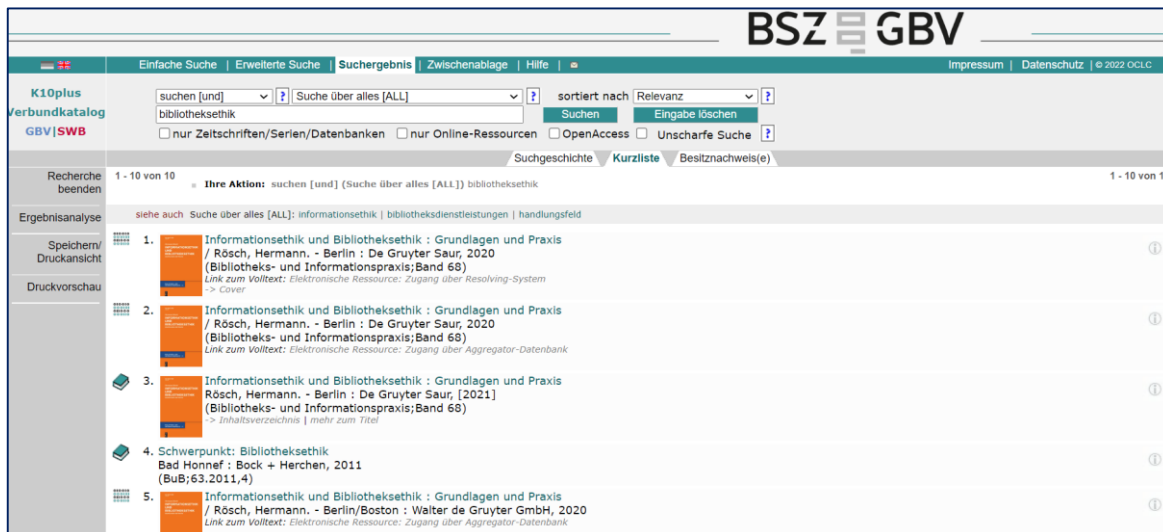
BSZ GBV

Einfache Suche | Erweiterte Suche | Suchergebnis | Zwischenablage | Hilfe |

Impressum | Datenschutz | © 2022 OCLC

K10plus
Verbundkatalog
GBV|SWB

suchen [und] Suche über alles [ALL] ? sortiert nach Relevanz ?
bibliotheksethik Suchen Eingabe löschen
nur Zeitschriften/Serien/Datenbanken nur Online-Ressourcen OpenAccess Unscharfe Suche ?

Suchgeschichte Kurzliste Besitznachweis(e)

Recherche beenden

Ergebnisanalyse

Speichern/ Druckansicht

Druckvorschau

1 - 10 von 10

Ihre Aktion: suchen [und] (Suche über alles [ALL]) bibliotheksethik

1 - 10 von 1

siehe auch Suche über alles [ALL]: informationsethik | bibliotheksdienstleistungen | handlungsfeld

1. Informationsethik und Bibliotheksethik : Grundlagen und Praxis / Rösch, Hermann. - Berlin : De Gruyter Saur, 2020 (Bibliotheks- und Informationspraxis;Band 68)
Link zum Volltext: Elektronische Ressource: Zugang über Resolving-System
-> Cover

2. Informationsethik und Bibliotheksethik : Grundlagen und Praxis / Rösch, Hermann. - Berlin : De Gruyter Saur, 2020 (Bibliotheks- und Informationspraxis;Band 68)
Link zum Volltext: Elektronische Ressource: Zugang über Aggregator-Datenbank

3. Informationsethik und Bibliotheksethik : Grundlagen und Praxis
Rösch, Hermann. - Berlin : De Gruyter Saur, [2021]
(Bibliotheks- und Informationspraxis;Band 68)
-> Inhaltsverzeichnis | mehr zum Titel

4. Schwerpunkt: Bibliotheksethik
Bad Honnef : Bock + Herchen, 2011
(BuB;63.2011,4)

5. Informationsethik und Bibliotheksethik : Grundlagen und Praxis / Rösch, Hermann. - Berlin/Boston : Walter de Gruyter GmbH, 2020
Link zum Volltext: Elektronische Ressource: Zugang über Aggregator-Datenbank